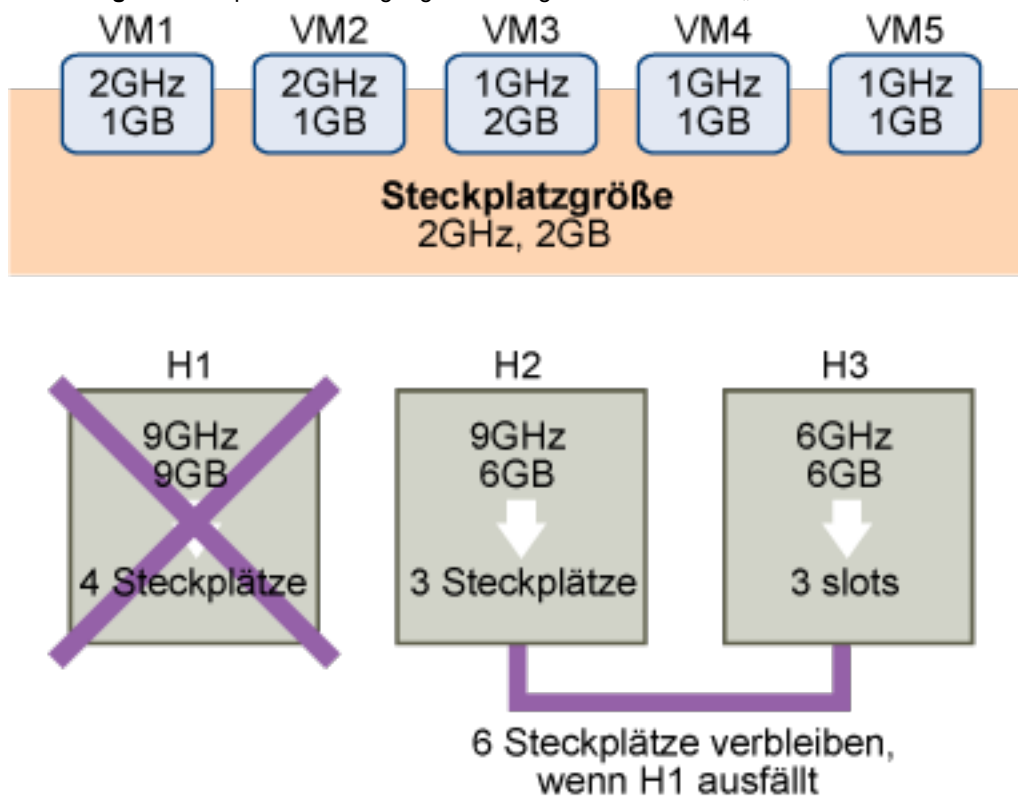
VM1
2GHz
1GB

VM2
2GHz
1GB

VM3
1GHz
2GB

VM4
1GHz
1GB

VM5
1GHz
1GB

**Steckplatzgröße**
2GHz, 2GB

H1
9GHz
9GB
4 Steckplätze

H2
9GHz
6GB
3 Steckplätze

H3
6GHz
6GB
3 slots

6 Steckplätze verbleiben, wenn H1 ausfällt